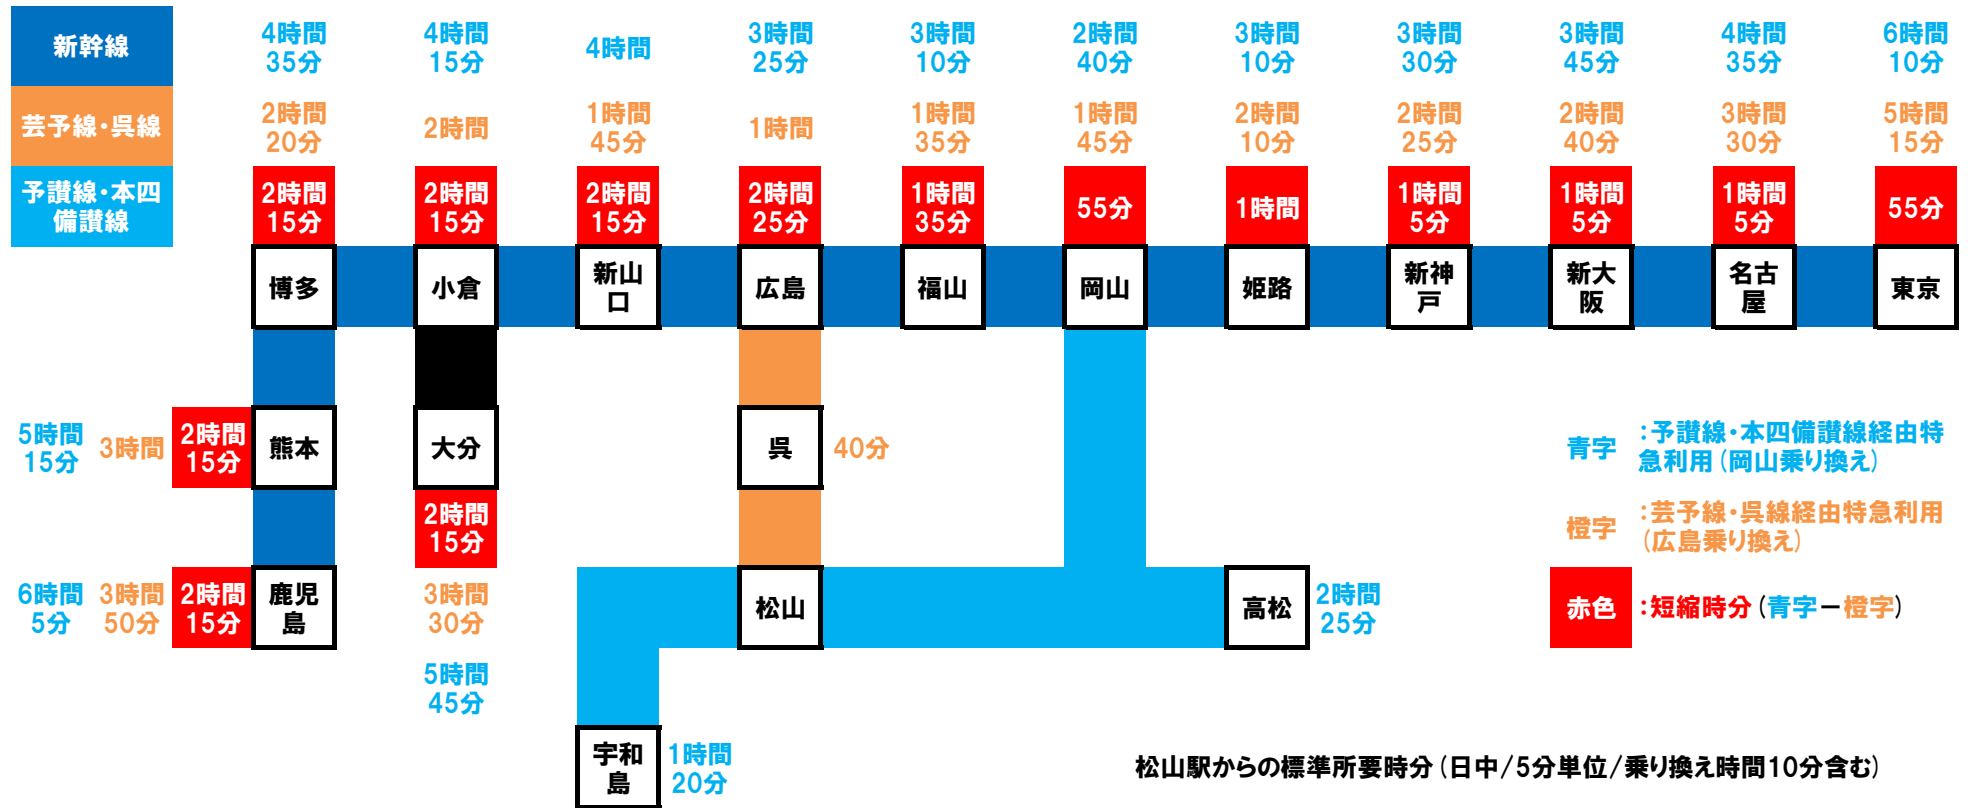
新幹線

芸予線・呉線

予讃線・本四備讃線

4時間35分
2時間20分
2時間15分
博多

4時間15分
2時間
2時間15分
小倉

4時間
1時間45分
2時間15分
新山口

3時間25分
1時間
2時間25分
広島

3時間10分
1時間35分
1時間35分
福山

2時間40分
1時間45分
55分
岡山

3時間10分
2時間10分
1時間
姫路

3時間30分
2時間25分
1時間5分
新神戸

3時間45分
2時間40分
1時間5分
新大阪

4時間35分
3時間30分
1時間5分
名古屋

6時間10分
5時間15分
55分
東京

5時間15分 3時間 2時間15分 熊本

大分
2時間15分

呉 40分

6時間5分 3時間50分 2時間15分 鹿児島

3時間30分
5時間45分

松山

高松 2時間25分

宇和島 1時間20分

青字 :予讃線・本四備讃線経由特急利用(岡山乗り換え)

橙字 :芸予線・呉線経由特急利用(広島乗り換え)

赤色 :短縮時分(青字ー橙字)

松山駅からの標準所要時分(日中/5分単位/乗り換え時間10分含む)